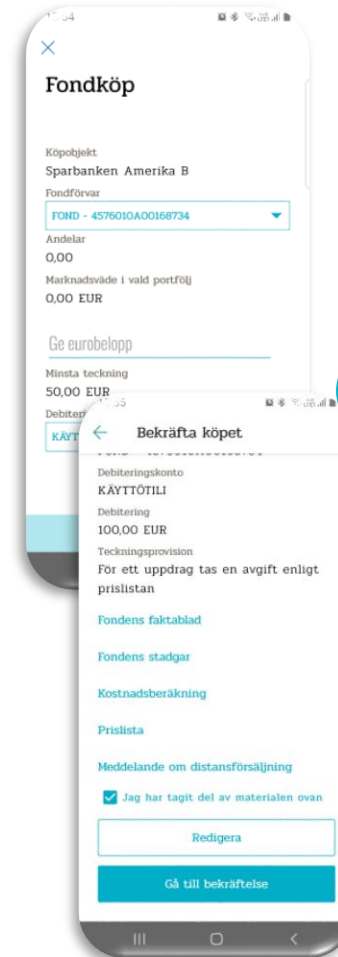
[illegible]:54

×

Fondköp

Köpobjekt
Sparbanken Amerika B

Fondförvar
FOND - 4576010A00168734

Andelar
0,00

Marknadsvärde i vald portfölj
0,00 EUR

Ge eurobelopp

Minsta teckning
50,00 EUR

Debiter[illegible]
KÄYT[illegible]

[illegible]:55

← Bekräfta köpet

Debiteringskonto
KÄYTTÖTILI

Debitering
100,00 EUR

Teckningsprovision
För ett uppdrag tas en avgift enligt prislistan

Fondens faktablad

Fondens stadgar

Kostnadsberäkning

Prislista

Meddelande om distansförsäljning

Jag har tagit del av materialen ovan

Redigera

Gå till bekräftelse